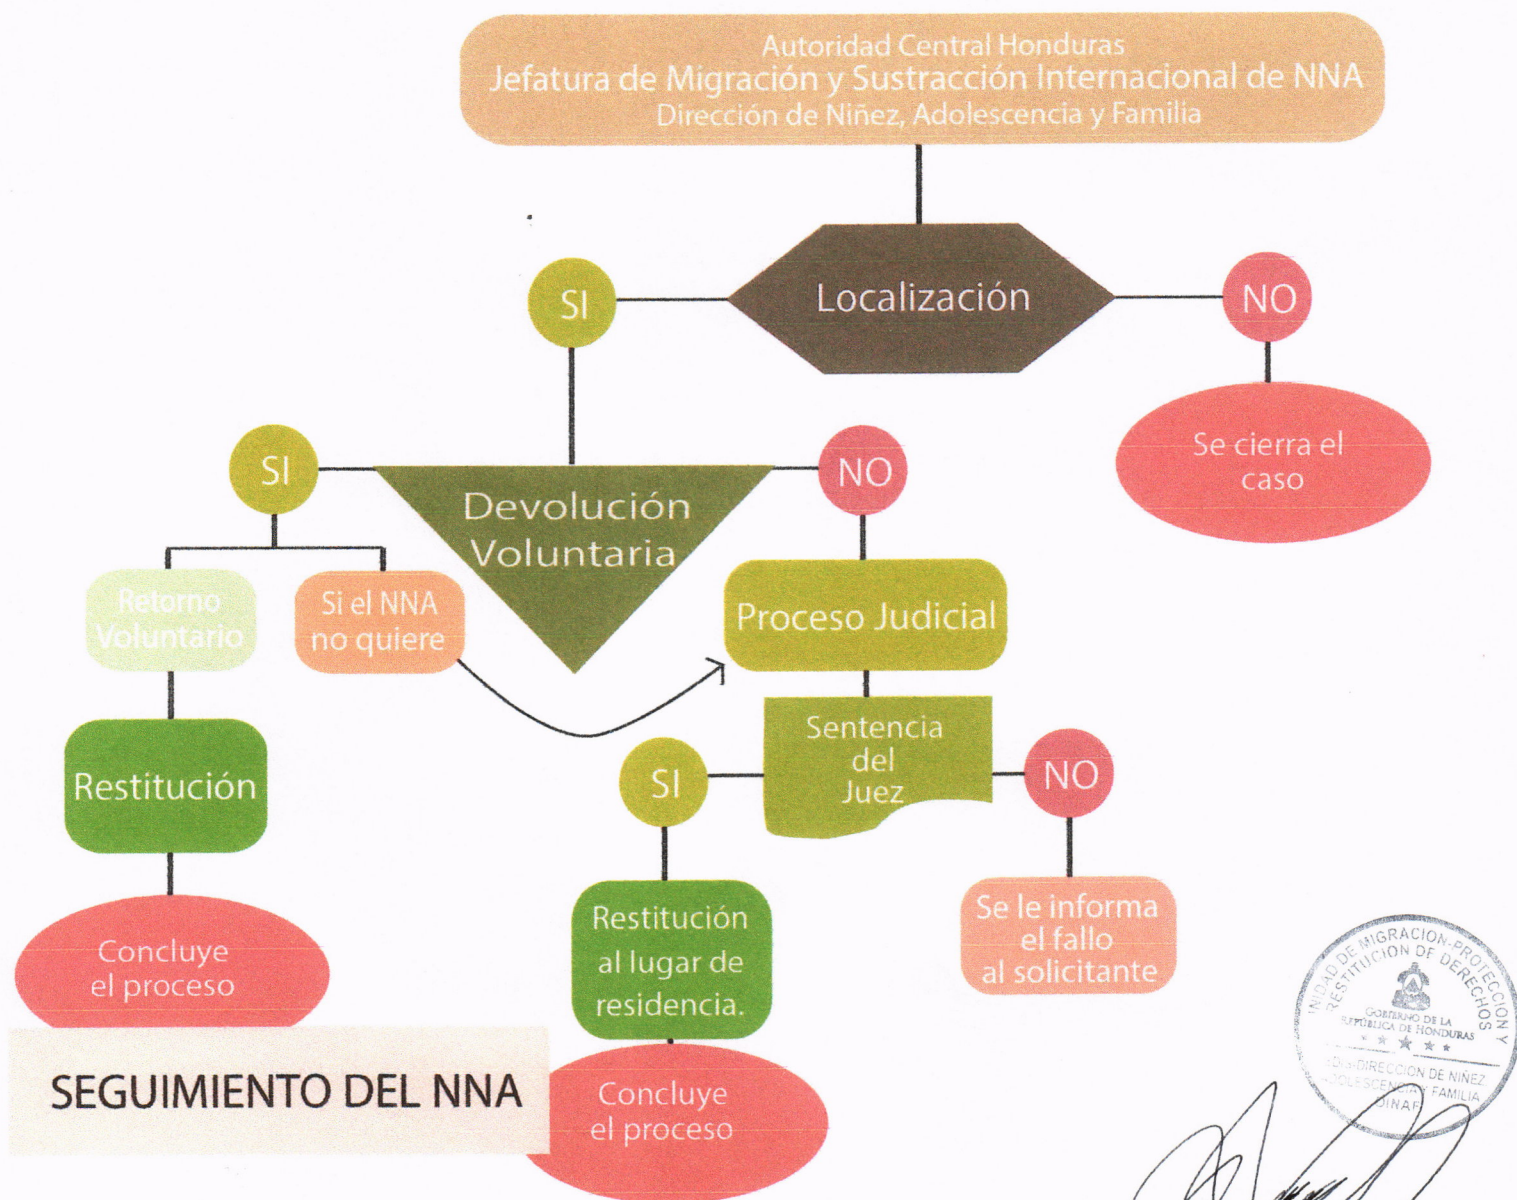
Autoridad Central Honduras
Jefatura de Migración y Sustracción Internacional de NNA
Dirección de Niñez, Adolescencia y Familia

SI

Localización

NO

Se cierra el caso

SI

Devolución Voluntaria

NO

Retorno Voluntario

Si el NNA no quiere

Proceso Judicial

Restitución

Sentencia del Juez

SI

NO

Concluye el proceso

Restitución al lugar de residencia.

Se le informa el fallo al solicitante

SEGUIMIENTO DEL NNA

Concluye el proceso

UNIDAD DE MIGRACION, PROTECCION Y RESTITUCION DE DERECHOS
GOBIERNO DE LA REPÚBLICA DE HONDURAS
DINAF - DIRECCION DE NIÑEZ ADOLESCENCIA Y FAMILIA
DINAF